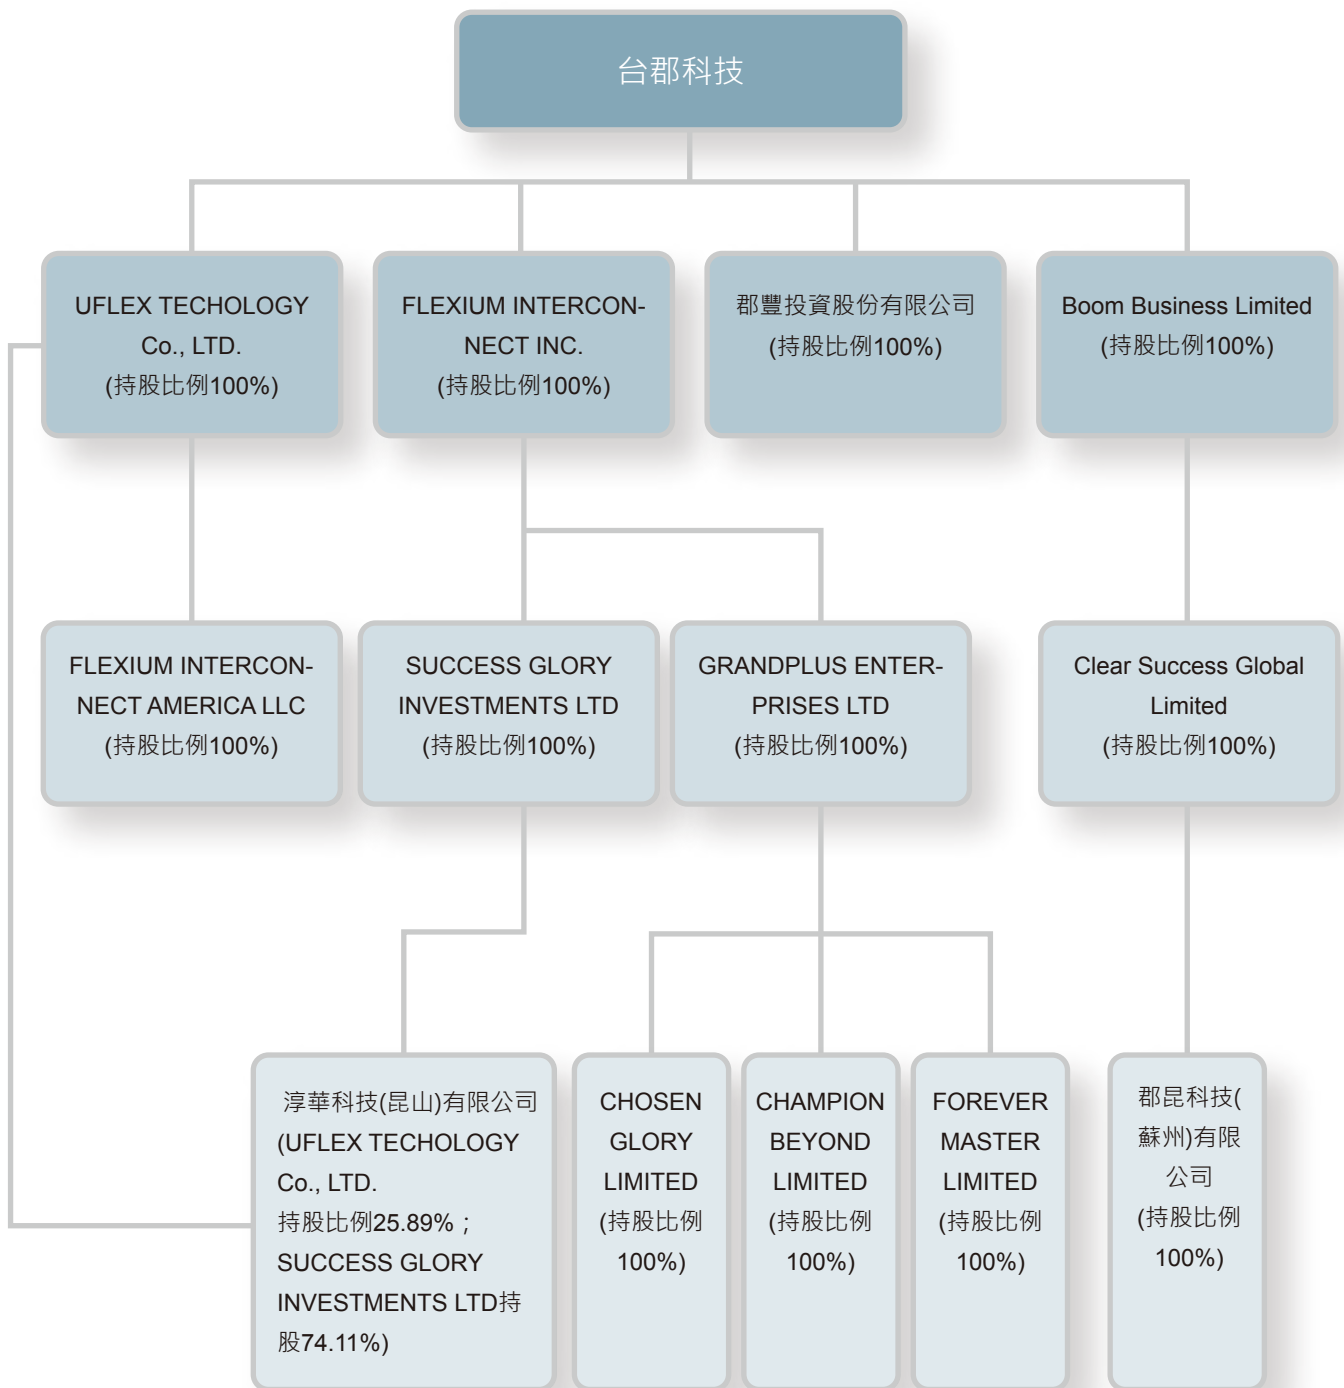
台郡科技

UFLEX TECHOLOGY Co., LTD. (持股比例100%)

FLEXIUM INTERCONNECT INC. (持股比例100%)

郡豐投資股份有限公司 (持股比例100%)

Boom Business Limited (持股比例100%)

FLEXIUM INTERCONNECT AMERICA LLC (持股比例100%)

SUCCESS GLORY INVESTMENTS LTD (持股比例100%)

GRANDPLUS ENTERPRISES LTD (持股比例100%)

Clear Success Global Limited (持股比例100%)

淳華科技(昆山)有限公司 (UFLEX TECHOLOGY Co., LTD. 持股比例25.89%；SUCCESS GLORY INVESTMENTS LTD持股74.11%)

CHOSEN GLORY LIMITED (持股比例100%)

CHAMPION BEYOND LIMITED (持股比例100%)

FOREVER MASTER LIMITED (持股比例100%)

郡昆科技(蘇州)有限公司 (持股比例100%)